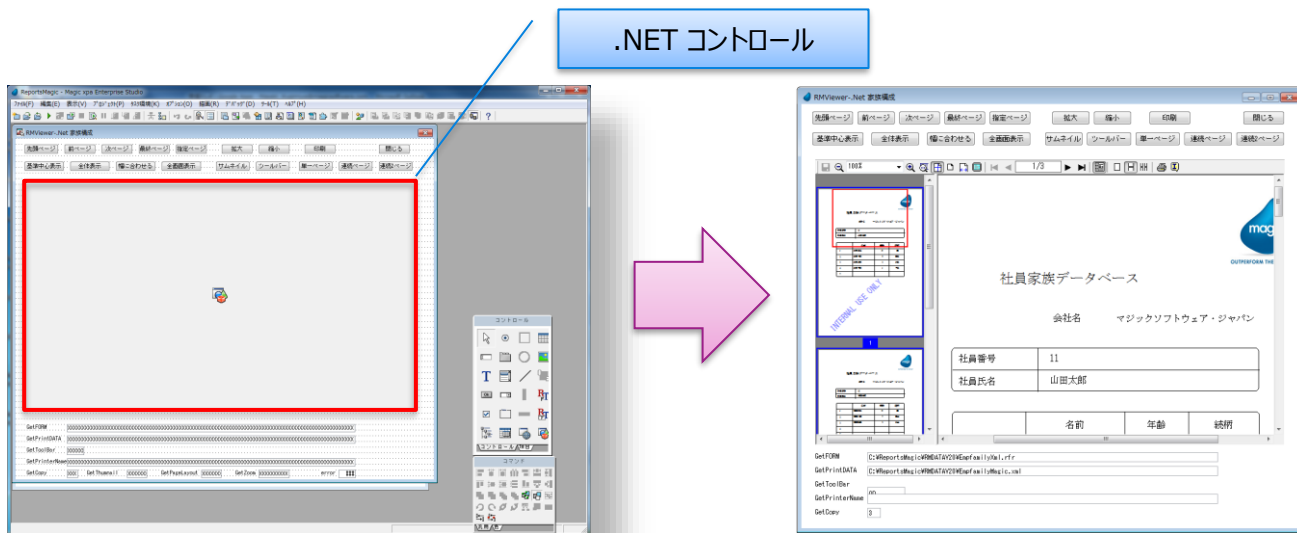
.NET コントロール

ReportsMagic - Magic xpa Enterprise Studio
ﾌｧｲﾙ(F) 編集(E) 表示(V) ｱﾌﾟﾘｹｰｼｮﾝ(P) ﾀｽｸ情報(K) ｵﾌﾟｼｮﾝ(O) 種類(R) ﾃﾞﾊﾞｯｸﾞ(D) ﾂｰﾙ(T) ﾍﾙﾌﾟ(H)

RMViewer-.Net 家族構成
先頭ページ 前ページ 次ページ 最終ページ 指定ページ 拡大 縮小 印刷 閉じる
基準中心表示 全体表示 幅に合わせる 全画面表示 サムネイル ツールバー 単一ページ 連続ページ 連続2ページ

GetFORM
GetPrintDATA
GetToolBar
GetPrinterName
GetCopy GetThumnail GetPageLayout GetZoom error

コントロール
T
コントロール
コマンド

RMViewer-.Net 家族構成
先頭ページ 前ページ 次ページ 最終ページ 指定ページ 拡大 縮小 印刷 閉じる
基準中心表示 全体表示 幅に合わせる 全画面表示 サムネイル ツールバー 単一ページ 連続ページ 連続2ページ
100% 1/3
INTERNAL USE ONLY
1
社員家族データベース
会社名 マジックソフトウェア・ジャパン
社員番号 11
社員氏名 山田太郎
名前 年齢 続柄
OUTPERFORM THE
GetFORM C:¥ReportsMagic¥RMDATAY20¥EmpfamilyXml.rfr
GetPrintDATA C:¥ReportsMagic¥RMDATAY20¥EmpfamilyMagic.xml
GetToolBar
GetPrinterName 00
GetCopy 3